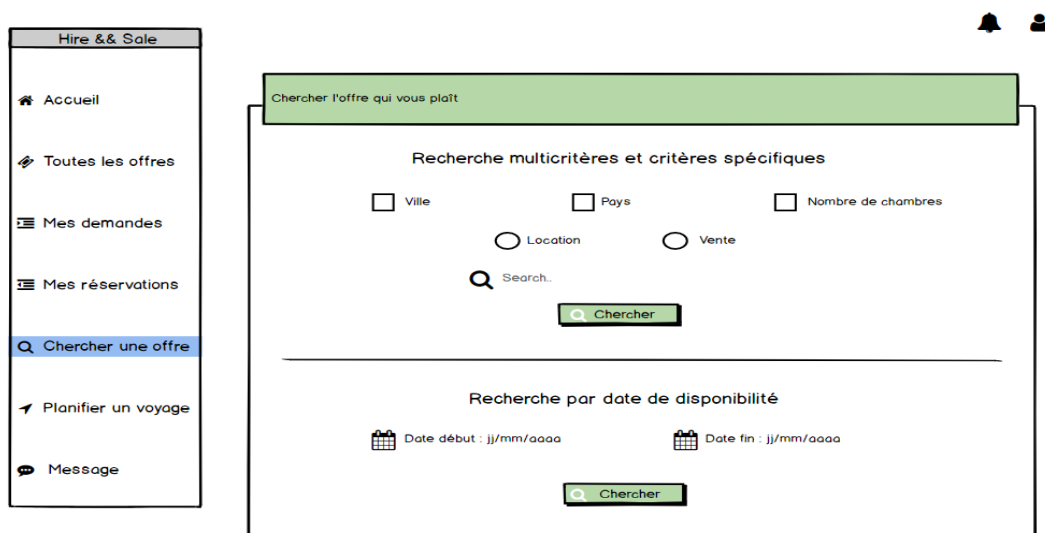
Hire && Sale

Accueil

Toutes les offres

Mes demandes

Mes réservations

Chercher une offre

Planifier un voyage

Message

Chercher l'offre qui vous plaît

Recherche multicritères et critères spécifiques

Ville

Pays

Nombre de chambres

Location

Vente

Search..

Chercher

Recherche par date de disponibilité

Date début : jj/mm/aaaa

Date fin : jj/mm/aaaa

Chercher